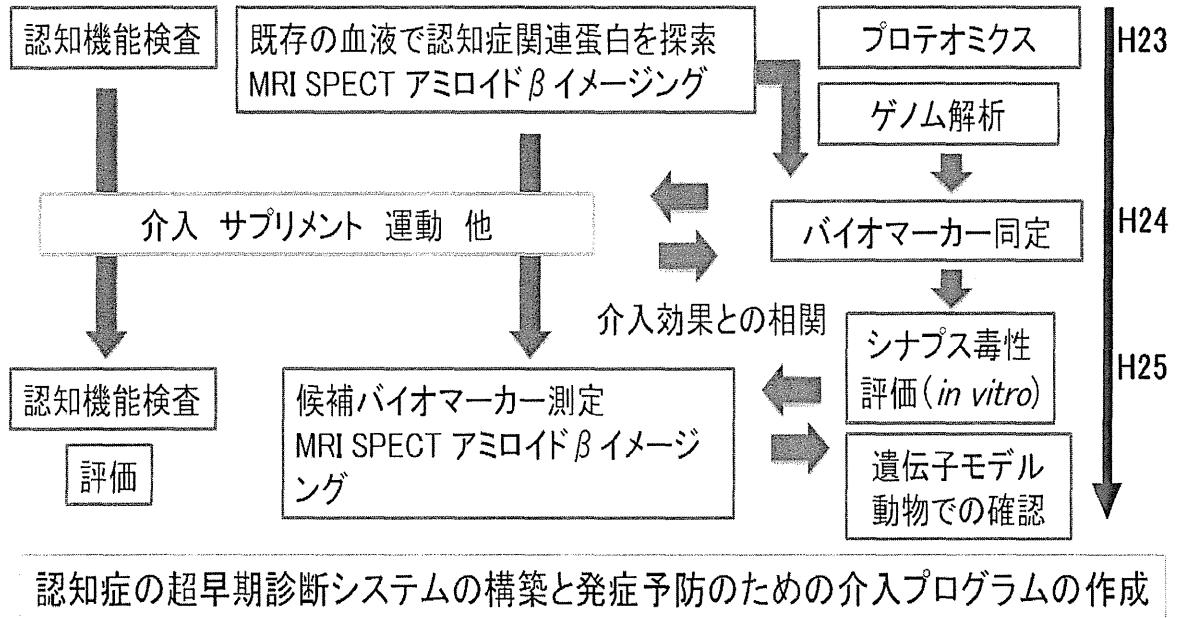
認知機能検査

既存の血液で認知症関連蛋白を探索
MRI SPECT アミロイド$\beta$イメージング

プロテオミクス

H23

ゲノム解析

介入 サプリメント 運動 他

バイオマーカー同定

H24

介入効果との相関

シナプス毒性評価（*in vitro*）

H25

認知機能検査

評価

候補バイオマーカー測定
MRI SPECT アミロイド$\beta$イメージング

遺伝子モデル動物での確認

認知症の超早期診断システムの構築と発症予防のための介入プログラムの作成